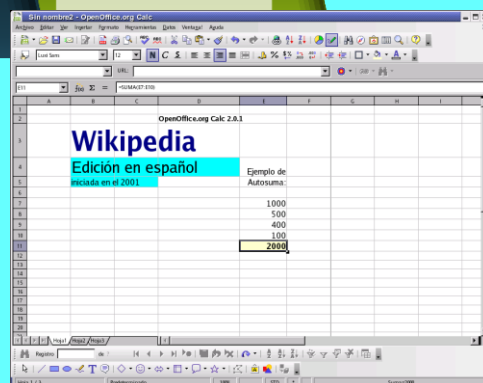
Sin nombre2 - OpenOffice.org Calc

Archivo Editar Ver Insertar Formato Herramientas Datos Ventana Ayuda

Luxi Sans 12

URL:

E11 $f(x)$ Σ = =SUMA(E7:E10)

| | A | B | C | D | E | F | G | H | I |
|---|---|---|---|---|---|---|---|---|---|
| 1 | | | | | | | | | |
| 2 | | | | OpenOffice.org Calc 2.0.1 | | | | | |
| 3 | | Wikipedia | | | | | | | |
| 4 | | Edición en español | | | Ejemplo de | | | | |
| 5 | | iniciada en el 2001 | | | Autosuma: | | | | |
| 6 | | | | | | | | | |
| 7 | | | | | 1000 | | | | |
| 8 | | | | | 500 | | | | |
| 9 | | | | | 400 | | | | |
| 10 | | | | | 100 | | | | |
| 11 | | | | | 2000 | | | | |
| 12 | | | | | | | | | |
| 13 | | | | | | | | | |
| 14 | | | | | | | | | |
| 15 | | | | | | | | | |
| 16 | | | | | | | | | |
| 17 | | | | | | | | | |
| 18 | | | | | | | | | |
| 19 | | | | | | | | | |
| 20 | | | | | | | | | |
| 21 | | | | | | | | | |

Hoja1 Hoja2 Hoja3

Registro de

Hoja 1 / 3 Predeterminado 100% STD Suma=2000